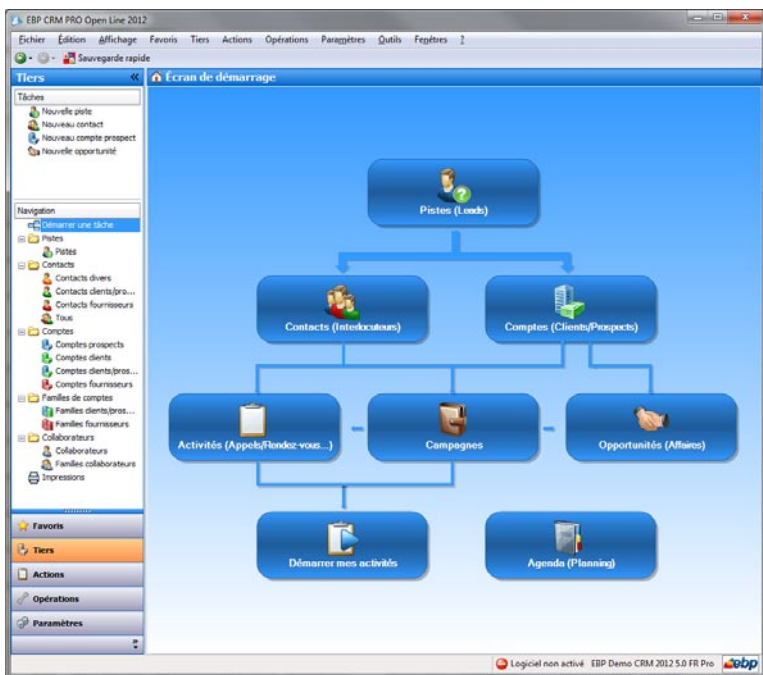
EBP CRM PRO Open Line 2012

Fichier Édition Affichage Favoris Tiers Actions Opérations Paramètres Outils Fenêtres ?

Sauvegarde rapide

Tiers

Tâches
Nouvelle piste
Nouveau contact
Nouveau compte prospect
Nouvelle opportunité

Navigation
Démarrer une tâche
Pistes
Pistes
Contacts
Contacts divers
Contacts clients/pros...
Contacts fournisseurs
Tous
Comptes
Comptes prospects
Comptes clients
Comptes clients/pros...
Comptes fournisseurs
Familles de comptes
Familles clients/pros...
Familles fournisseurs
Collaborateurs
Collaborateurs
Familles collaborateurs
Impressions

Favoris
Tiers
Actions
Opérations
Paramètres

Écran de démarrage

Pistes (Leads)

Contacts (Interlocuteurs)

Comptes (Clients/Prospects)

Activités (Appels/Rendez-vous...)

Campagnes

Opportunités (Affaires)

Démarrer mes activités

Agenda (Planning)

Logiciel non activé EBP Demo CRM 2012 5.0 FR Pro ebp